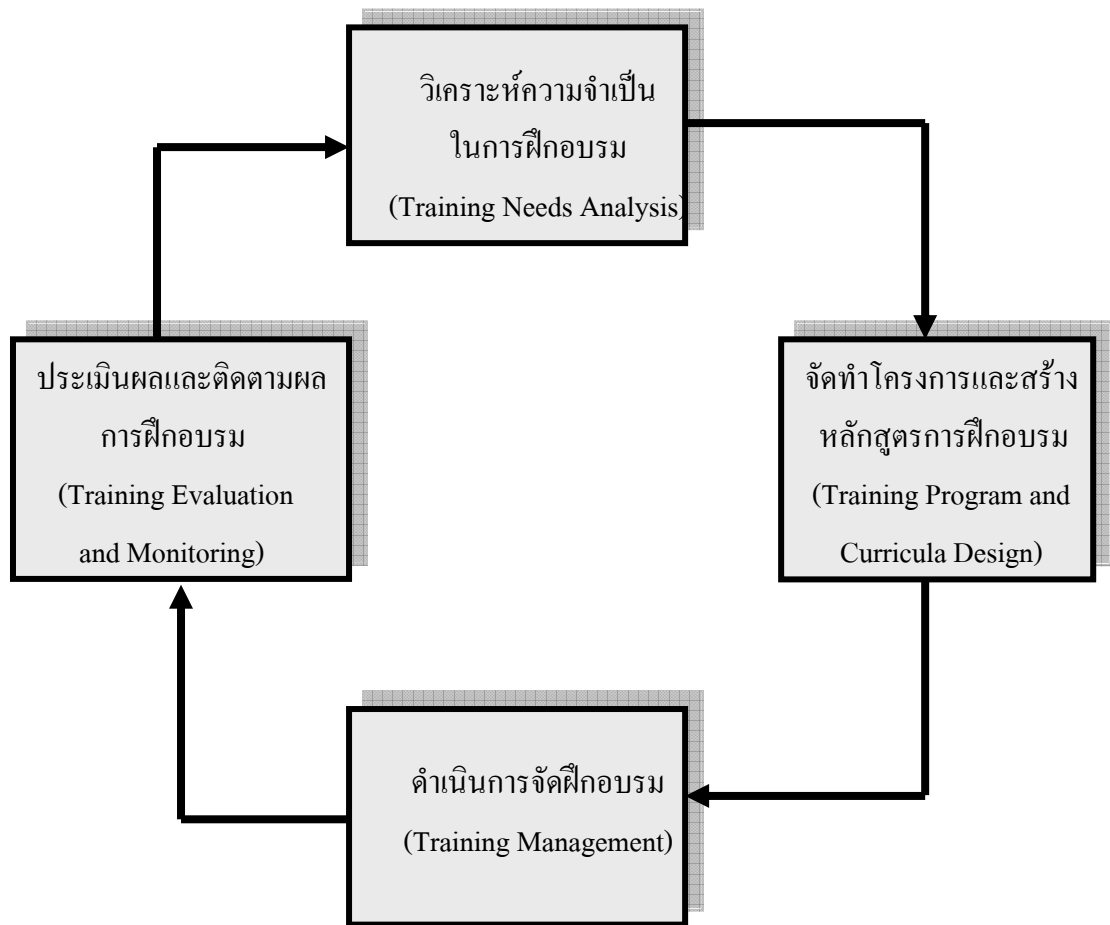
วิเคราะห์ความจำเป็น ในการฝึกอบรม (Training Needs Analysis)

จัดทำโครงการและสร้างหลักสูตรการฝึกอบรม (Training Program and Curricula Design)

ดำเนินการจัดฝึกอบรม (Training Management)

ประเมินผลและติดตามผลการฝึกอบรม (Training Evaluation and Monitoring)